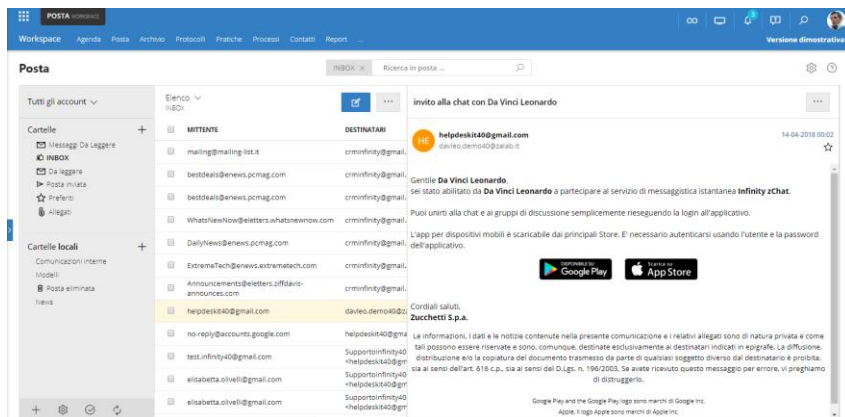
POSTA WORKSPACE

Workspace Agenda Posta Archivio Protocolli Pratiche Processi Contatti Report ...

Versione dimostrativa

Posta

INBOX × Ricerca in posta ...

Tutti gli account ∨

Cartelle +
Messaggi Da Leggere
INBOX
Da leggere
Posta inviata
Preferiti
Allegati

Cartelle locali +
Comunicazioni interne
Modelli
Posta eliminata
News

Elenco ∨
INBOX

| | MITTENTE | DESTINATARI |
|---|---|---|
| | mailing@mailing-list.it | crminfinity@gmail. |
| | bestdeals@enews.pcmag.com | crminfinity@gmail. |
| | bestdeals@enews.pcmag.com | crminfinity@gmail. |
| | WhatsNewNow@eletters.whatsnewnow.com | crminfinity@gmail. |
| | DailyNews@enews.pcmag.com | crminfinity@gmail. |
| | ExtremeTech@enews.extremetech.com | crminfinity@gmail. |
| | Announcements@eletters.ziffdavis-announces.com | crminfinity@gmail. |
| | helpdeskit40@gmail.com | davleo.demo40@z |
| | no-reply@accounts.google.com | helpdeskit40@gma |
| | test.infinity40@gmail.com | Supportoinfinity40 <helpdeskit40@gm |
| | elisabetta.olivelli@gmail.com | Supportoinfinity40 <helpdeskit40@gm |
| | elisabetta.olivelli@gmail.com | Supportoinfinity40 <helpdeskit40@gm |

invito alla chat con Da Vinci Leonardo

HE helpdeskit40@gmail.com
davleo.demo40@zalab.it
14-04-2018 00:02

Gentile Da Vinci Leonardo,
sei stato abilitato da Da Vinci Leonardo a partecipare al servizio di messaggistica istantanea Infinity zChat.

Puoi unirti alla chat e ai gruppi di discussione semplicemente riseguendo la login all'applicativo.

L'app per dispositivi mobili è scaricabile dai principali Store. E' necessario autenticarsi usando l'utente e la password dell'applicativo.

DISPONIBILE SU Google Play Scarica su App Store

Cordiali saluti,
Zucchetti S.p.a.

Le informazioni, i dati e le notizie contenute nella presente comunicazione e i relativi allegati sono di natura privata e come tali possono essere riservate e sono, comunque, destinate esclusivamente ai destinatari indicati in epigrafe. La diffusione, distribuzione e/o la copiatura del documento trasmesso da parte di qualsiasi soggetto diverso dal destinatario è proibita, sia ai sensi dell'art. 616 c.p., sia ai sensi del D.Lgs. n. 196/2003. Se avete ricevuto questo messaggio per errore, vi preghiamo di distruggerlo.

Google Play and the Google Play logo sono marchi di Google Inc.
Apple, il logo Apple sono marchi di Apple Inc.